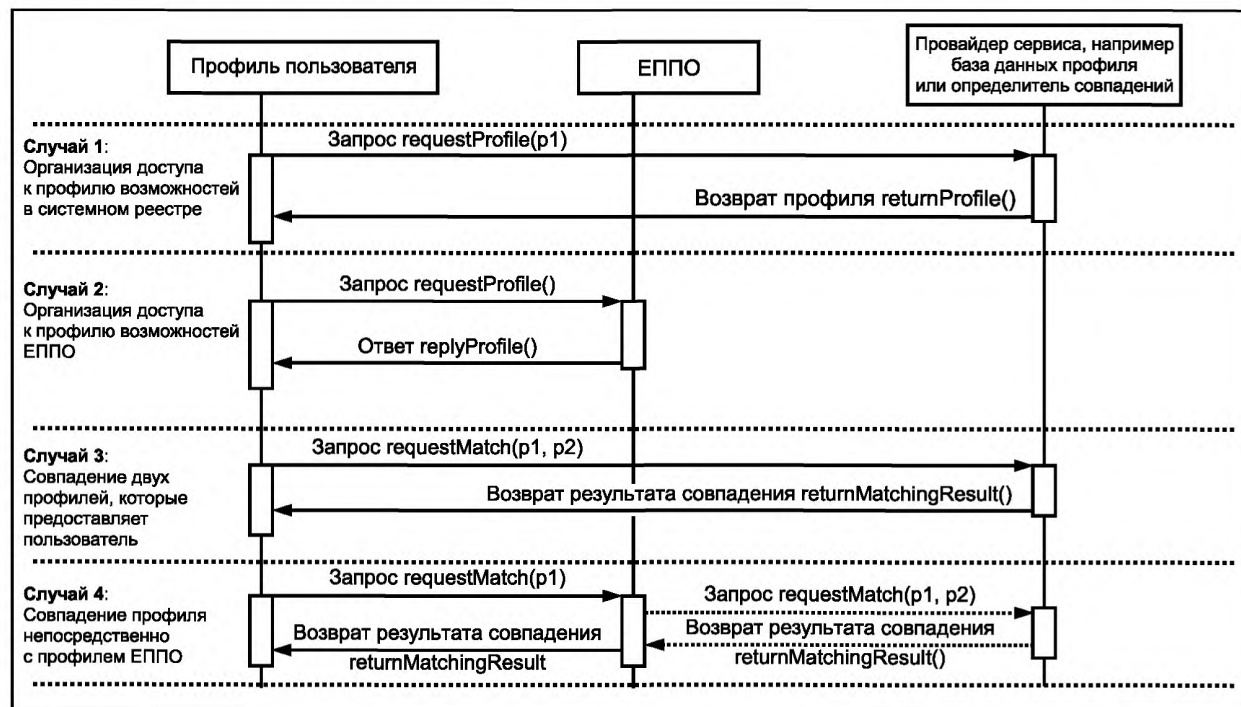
Профиль пользователя

ЕППО

Провайдер сервиса, например база данных профиля или определитель совпадений

**Случай 1**: Организация доступа к профилю возможностей в системном реестре

Запрос requestProfile(p1)

Возврат профиля returnProfile()

**Случай 2**: Организация доступа к профилю возможностей ЕППО

Запрос requestProfile()

Ответ replyProfile()

**Случай 3**: Совпадение двух профилей, которые предоставляет пользователь

Запрос requestMatch(p1, p2)

Возврат результата совпадения returnMatchingResult()

**Случай 4**: Совпадение профиля непосредственно с профилем ЕППО

Запрос requestMatch(p1)

Запрос requestMatch(p1, p2)

Возврат результата совпадения returnMatchingResult()

Возврат результата совпадения returnMatchingResult